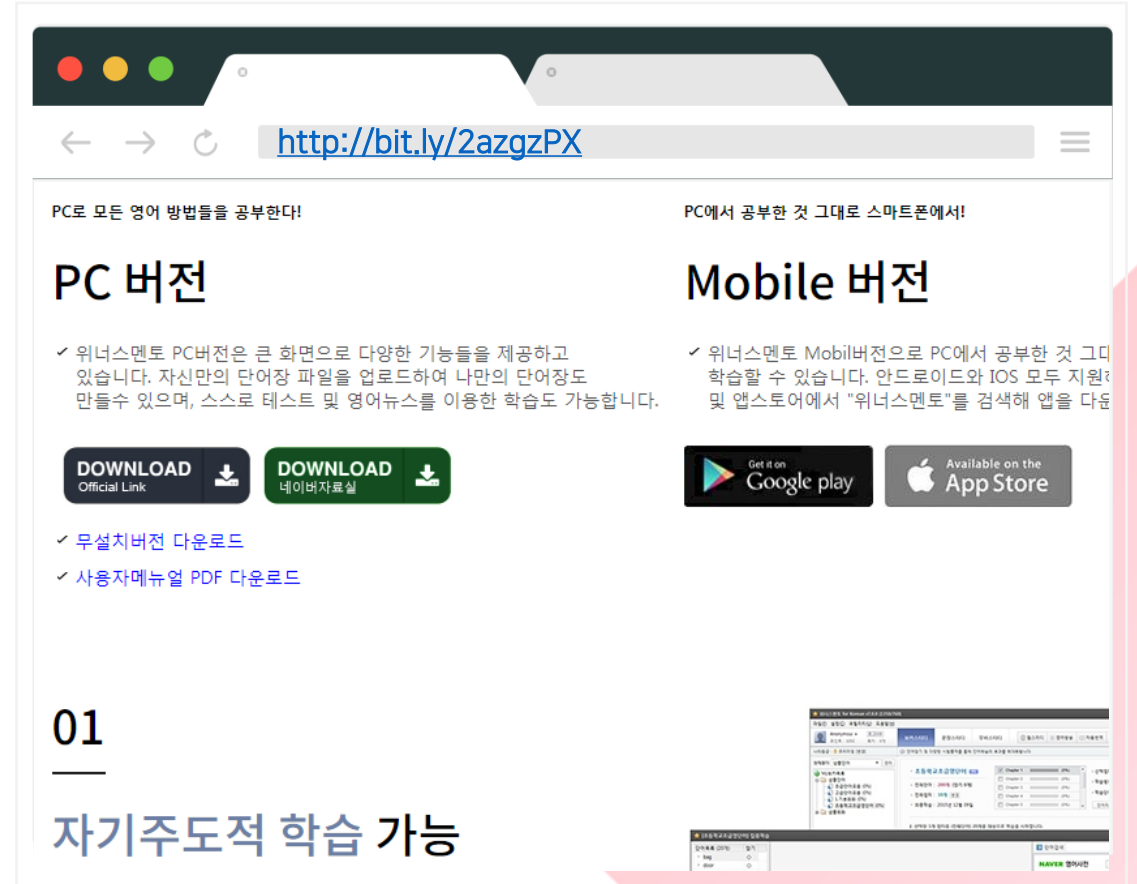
http://bit.ly/2azgzPX

PC로 모든 영어 방법들을 공부한다!

PC 버전

✓ 위너스멘토 PC버전은 큰 화면으로 다양한 기능들을 제공하고 있습니다. 자신만의 단어장 파일을 업로드하여 나만의 단어장도 만들수 있으며, 스스로 테스트 및 영어뉴스를 이용한 학습도 가능합니다.

DOWNLOAD Official Link

DOWNLOAD 네이버자료실

✓ 무설치버전 다운로드

✓ 사용자메뉴얼 PDF 다운로드

PC에서 공부한 것 그대로 스마트폰에서!

Mobile 버전

✓ 위너스멘토 Mobil버전으로 PC에서 공부한 것 그디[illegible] 학습할 수 있습니다. 안드로이드와 IOS 모두 지원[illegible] 및 앱스토어에서 "위너스멘토"를 검색해 앱을 다운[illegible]

Get it on Google play

Available on the App Store

01

자기주도적 학습 가능

NAVER 영어사전